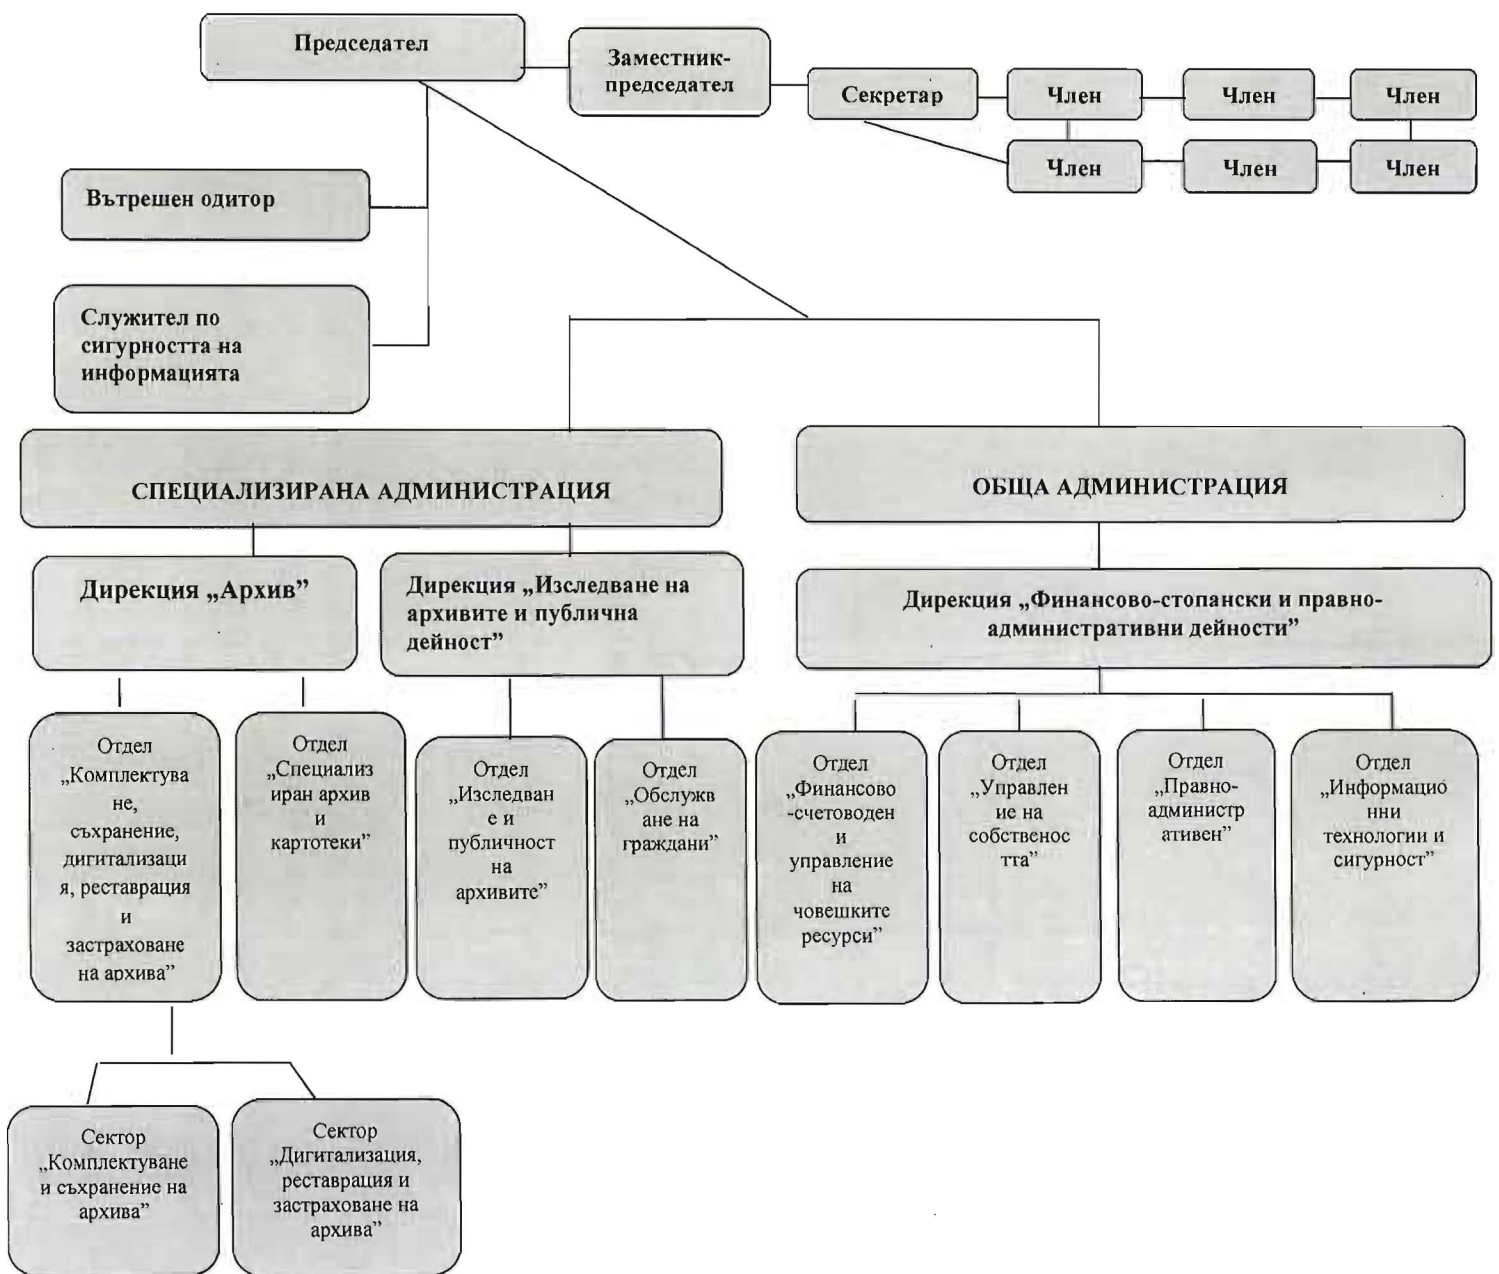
Председател

Заместник-председател

Секретар

Член

Член

Член

Член

Член

Член

Вътрешен одитор

Служител по сигурността на информацията

СПЕЦИАЛИЗИРАНА АДМИНИСТРАЦИЯ

ОБЩА АДМИНИСТРАЦИЯ

Дирекция „Архив"

Дирекция „Изследване на архивите и публична дейност"

Дирекция „Финансово-стопански и правно-административни дейности"

Отдел „Комплектуване, съхранение, дигитализация, реставрация и застраховане на архива"

Отдел „Специализиран архив и картотеки"

Отдел „Изследване и публичност на архивите"

Отдел „Обслужване на граждани"

Отдел „Финансово-счетоводен и управление на човешките ресурси"

Отдел „Управление на собствеността"

Отдел „Правно-административен"

Отдел „Информационни технологии и сигурност"

Сектор „Комплектуване и съхранение на архива"

Сектор „Дигитализация, реставрация и застраховане на архива"